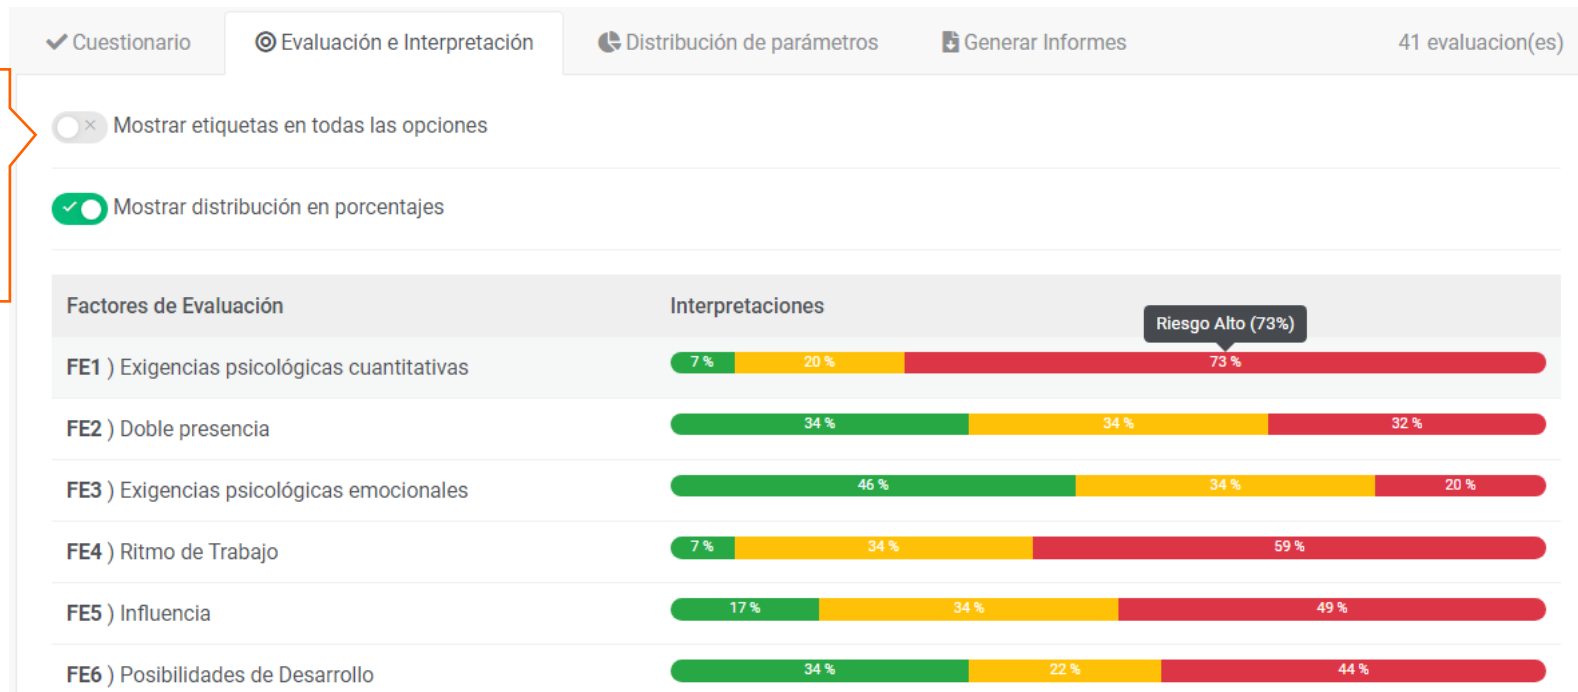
✔ Cuestionario | ◎ Evaluación e Interpretación | Distribución de parámetros | Generar Informes | 41 evaluacion(es)

Mostrar etiquetas en todas las opciones

Mostrar distribución en porcentajes

| Factores de Evaluación | Interpretaciones |
|---|---|
| FE1 ) Exigencias psicológicas cuantitativas | 7 % 20 % 73 % (Riesgo Alto (73%)) |
| FE2 ) Doble presencia | 34 % 34 % 32 % |
| FE3 ) Exigencias psicológicas emocionales | 46 % 34 % 20 % |
| FE4 ) Ritmo de Trabajo | 7 % 34 % 59 % |
| FE5 ) Influencia | 17 % 34 % 49 % |
| FE6 ) Posibilidades de Desarrollo | 34 % 22 % 44 % |